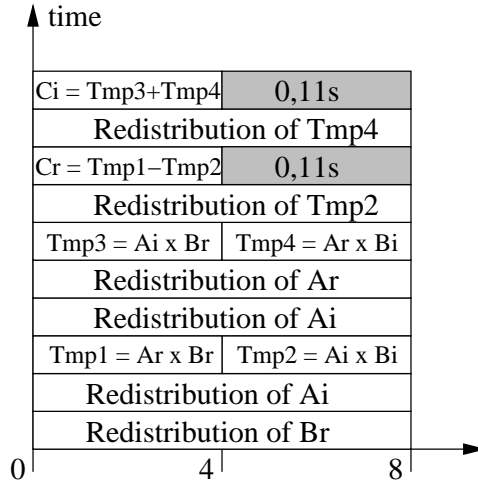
time

Ci = Tmp3+Tmp4 | 0,11s

Redistribution of Tmp4

Cr = Tmp1−Tmp2 | 0,11s

Redistribution of Tmp2

Tmp3 = Ai x Br | Tmp4 = Ar x Bi

Redistribution of Ar

Redistribution of Ai

Tmp1 = Ar x Br | Tmp2 = Ai x Bi

Redistribution of Ai

Redistribution of Br

0 4 8